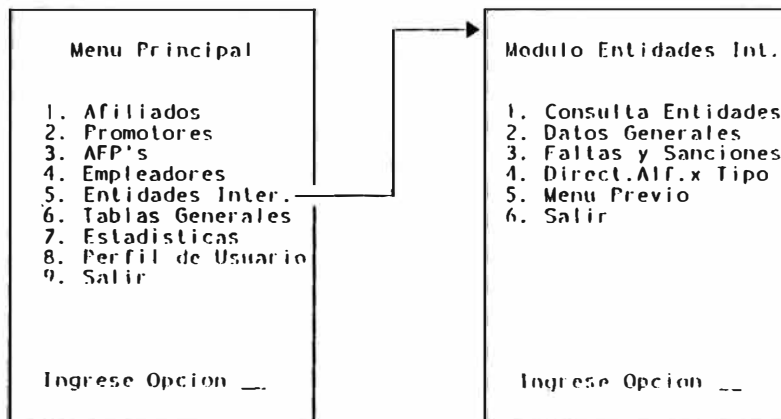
Menu Principal

1. Afiliados
2. Promotores
3. AFP's
4. Empleadores
5. Entidades Inter.
6. Tablas Generales
7. Estadisticas
8. Perfil de Usuario
9. Salir

Ingrese Opcion __

Modulo Entidades Int.

1. Consulta Entidades
2. Datos Generales
3. Faltas y Sanciones
4. Direct.Alf.x Tipo
5. Menu Previo
6. Salir

Ingrese Opcion __